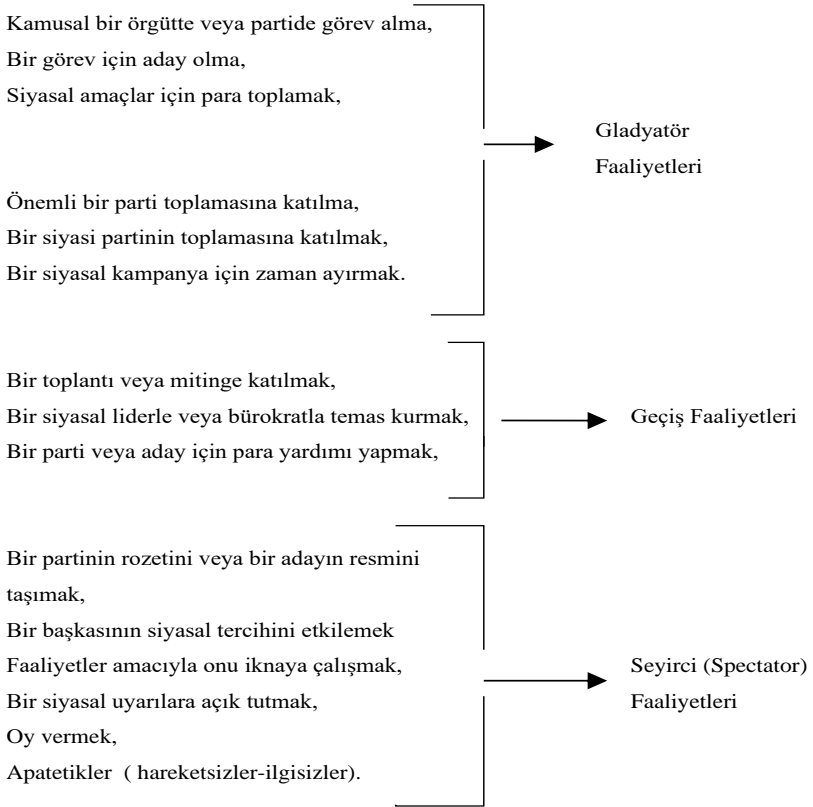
Kamusal bir örgütte veya partide görev alma,
Bir görev için aday olma,
Siyasal amaçlar için para toplamak,

Gladyatör Faaliyetleri

Önemli bir parti toplamasına katılma,
Bir siyasi partinin toplamasına katılmak,
Bir siyasal kampanya için zaman ayırmak.

Bir toplantı veya mitinge katılmak,
Bir siyasal liderle veya bürokratla temas kurmak,
Bir parti veya aday için para yardımı yapmak,

Geçiş Faaliyetleri

Bir partinin rozetini veya bir adayın resmini taşımak,
Bir başkasının siyasal tercihini etkilemek
Faaliyetler amacıyla onu iknaya çalışmak,
Bir siyasal uyarılara açık tutmak,
Oy vermek,
Apatetikler ( hareketsizler-ilgisizler).

Seyirci (Spectator) Faaliyetleri